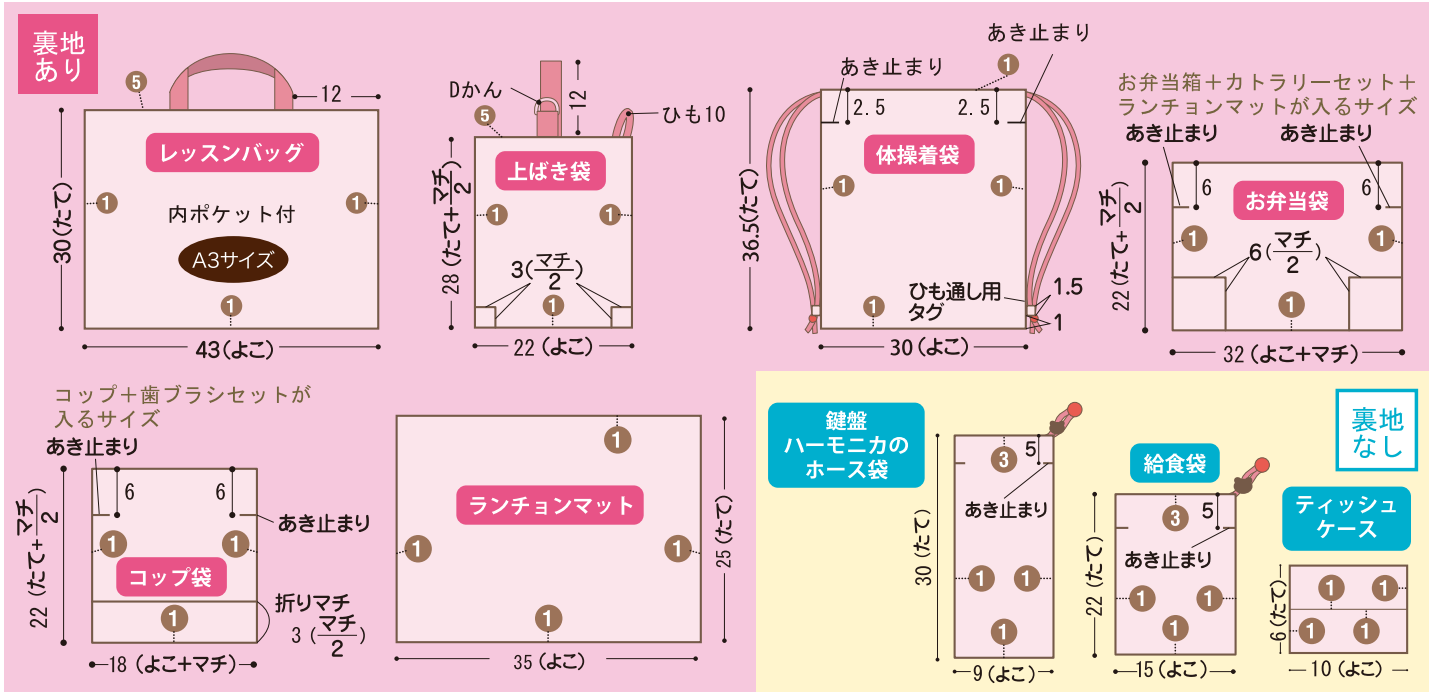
裏地あり

5
12
レッスンバッグ
1
1
内ポケット付
A3サイズ
1
30(たて)
43(よこ)

Dかん
5
12
ひも10
上ばき袋
28 (たて+$\frac{マチ}{2}$)
1
1
3($\frac{マチ}{2}$)
1
22 (よこ)

あき止まり
1
あき止まり
2.5
2.5
体操着袋
1
1
36.5(たて)
ひも通し用タグ
1.5
1
1
30 (よこ)

お弁当箱+カトラリーセット+ランチョンマットが入るサイズ
あき止まり
あき止まり
6
6
お弁当袋
1
1
22 (たて+$\frac{マチ}{2}$)
6($\frac{マチ}{2}$)
1
32 (よこ+マチ)

コップ+歯ブラシセットが入るサイズ
あき止まり
6
6
あき止まり
1
1
コップ袋
22 (たて+$\frac{マチ}{2}$)
1
折りマチ
3 ($\frac{マチ}{2}$)
18 (よこ+マチ)

1
ランチョンマット
1
1
25 (たて)
1
35 (よこ)

裏地なし

鍵盤ハーモニカのホース袋
3
5
あき止まり
30 (たて)
1
1
1
9 (よこ)

給食袋
3
5
あき止まり
22 (たて)
1
1
1
15 (よこ)

ティッシュケース
1
1
6 (たて)
1
1
10 (よこ)